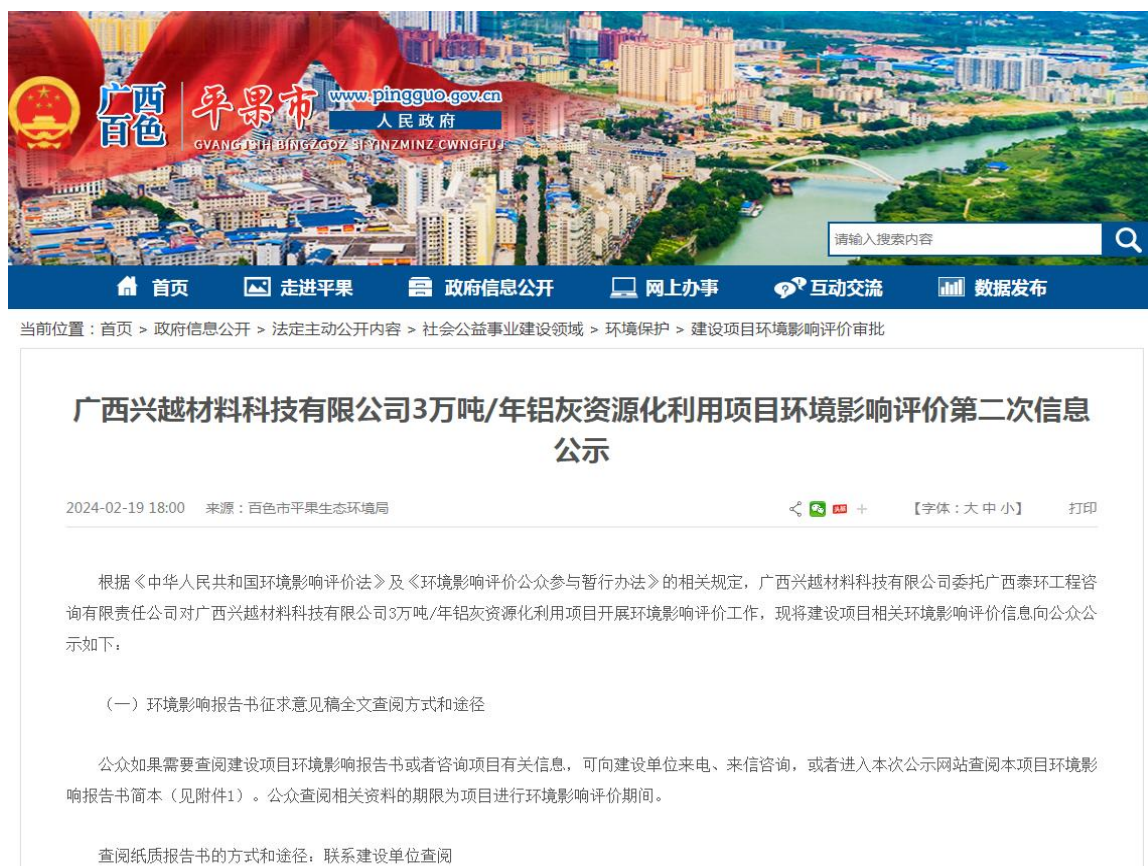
广西百色 平果市 www.pingguo.gov.cn 人民政府
GVANGJSIH BINGZGOZ SI YINZMINZ CWNGFUJ

请输入搜索内容

首页 走进平果 政府信息公开 网上办事 互动交流 数据发布

当前位置：首页 > 政府信息公开 > 法定主动公开内容 > 社会公益事业建设领域 > 环境保护 > 建设项目环境影响评价审批

广西兴越材料科技有限公司3万吨/年铝灰资源化利用项目环境影响评价第二次信息公示

2024-02-19 18:00 来源：百色市平果生态环境局 【字体：大 中 小】 打印

根据《中华人民共和国环境影响评价法》及《环境影响评价公众参与暂行办法》的相关规定，广西兴越材料科技有限公司委托广西泰环工程咨询有限责任公司对广西兴越材料科技有限公司3万吨/年铝灰资源化利用项目开展环境影响评价工作，现将建设项目相关环境影响评价信息向公众公示如下：

（一）环境影响报告书征求意见稿全文查阅方式和途径

公众如果需要查阅建设项目环境影响报告书或者咨询项目有关信息，可向建设单位来电、来信咨询，或者进入本次公示网站查阅本项目环境影响报告书简本（见附件1）。公众查阅相关资料的期限为项目进行环境影响评价期间。

查阅纸质报告书的方式和途径：联系建设单位查阅